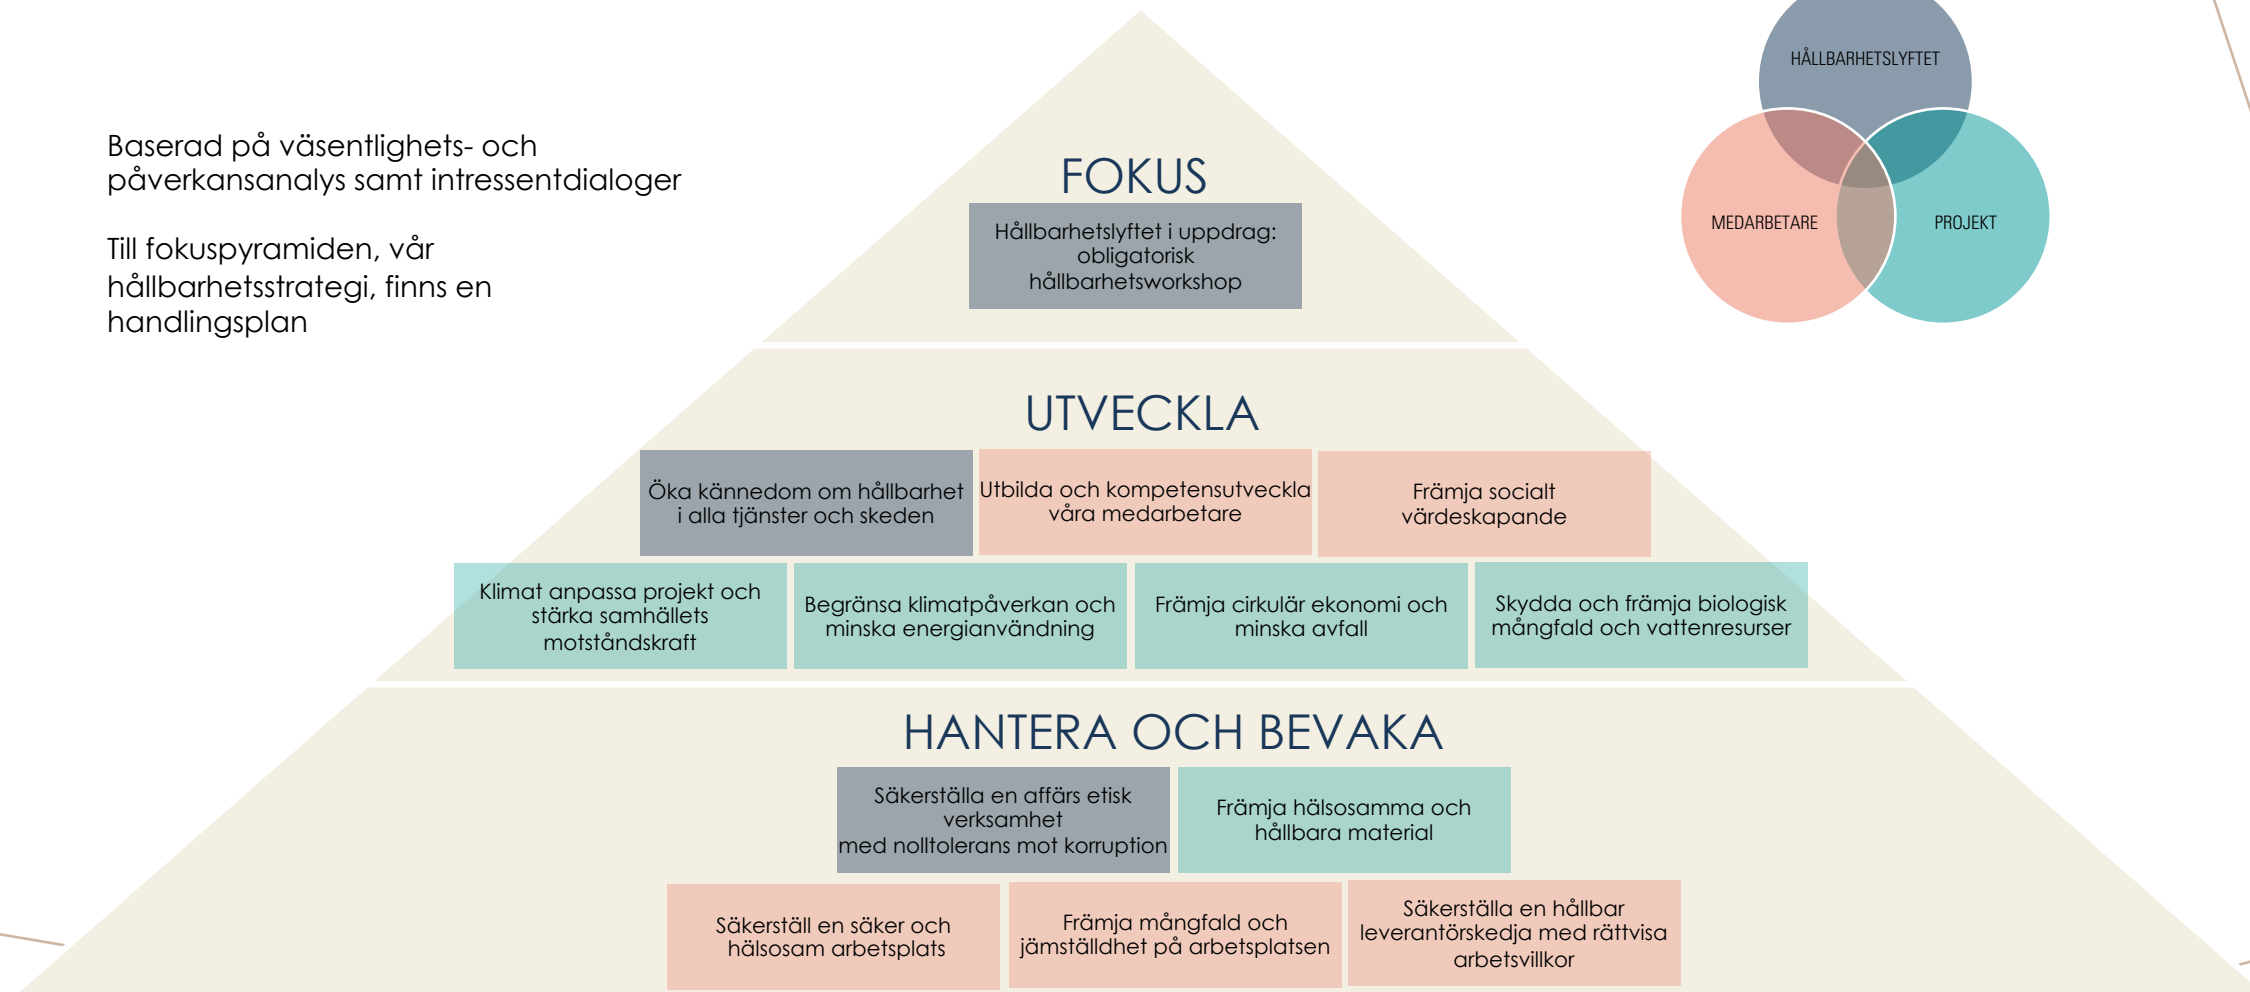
Baserad på väsentlighets- och påverkansanalys samt intressentdialoger

Till fokuspyramiden, vår hållbarhetsstrategi, finns en handlingsplan

FOKUS

Hållbarhetslyftet i uppdrag: obligatorisk hållbarhetsworkshop

HÅLLBARHETSLYFTET

MEDARBETARE

PROJEKT

UTVECKLA

Öka kännedom om hållbarhet i alla tjänster och skeden

Utbilda och kompetensutveckla våra medarbetare

Främja socialt värdeskapande

Klimat anpassa projekt och stärka samhällets motståndskraft

Begränsa klimatpåverkan och minska energianvändning

Främja cirkulär ekonomi och minska avfall

Skydda och främja biologisk mångfald och vattenresurser

HANTERA OCH BEVAKA

Säkerställa en affärs etisk verksamhet med nolltolerans mot korruption

Främja hälsosamma och hållbara material

Säkerställ en säker och hälsosam arbetsplats

Främja mångfald och jämställdhet på arbetsplatsen

Säkerställa en hållbar leverantörskedja med rättvisa arbetsvillkor